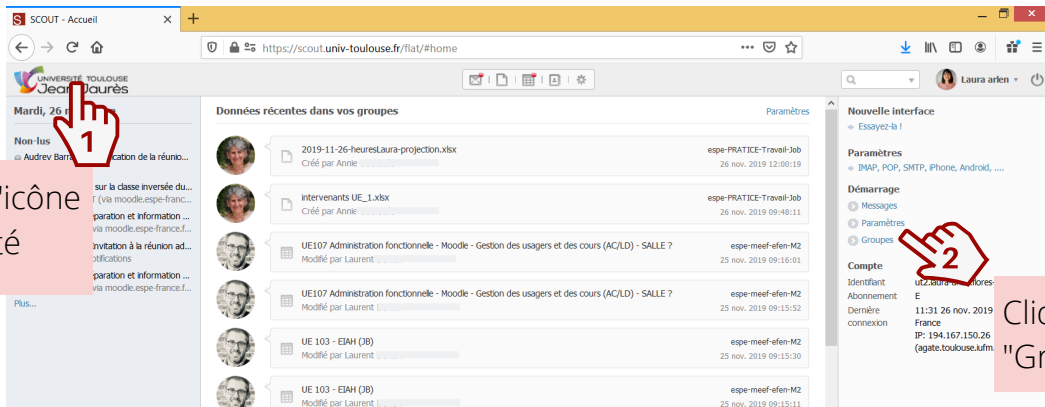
SCOUT - Accueil

https://scout.univ-toulouse.fr/flat/#home

UNIVERSITÉ TOULOUSE Jean Jaurès

Laura arlen

Mardi, 26 n

1

Non-lus

Audrey Barr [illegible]ication de la réunio...

l'icône

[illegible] sur la classe inversée du...

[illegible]T (via moodle.espe-franc...

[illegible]paration et information ...

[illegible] via moodle.espe-france.f...

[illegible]invitation à la réunion ad...

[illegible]otifications

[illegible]paration et information ...

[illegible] via moodle.espe-france.f...

Plus...

Données récentes dans vos groupes

Paramètres

2019-11-26-heuresLaura-projection.xlsx
Créé par Annie
espe-PRATICE-Travail-Job
26 nov. 2019 12:00:19

intervenants UE_1.xlsx
Créé par Annie
espe-PRATICE-Travail-Job
26 nov. 2019 09:48:11

UE107 Administration fonctionnelle - Moodle - Gestion des usagers et des cours (AC/LD) - SALLE ?
Modifié par Laurent
espe-meef-efen-M2
25 nov. 2019 09:16:01

UE107 Administration fonctionnelle - Moodle - Gestion des usagers et des cours (AC/LD) - SALLE ?
Modifié par Laurent
espe-meef-efen-M2
25 nov. 2019 09:15:52

UE 103 - EIAH (JB)
Modifié par Laurent
espe-meef-efen-M2
25 nov. 2019 09:15:30

UE 103 - EIAH (JB)
Modifié par Laurent
espe-meef-efen-M2
25 nov. 2019 09:15:11

Nouvelle interface
Essayez-la !

Paramètres
IMAP, POP, SMTP, iPhone, Android, ....

Démarrage
Messages
Paramètres
Groupes

2

Compte
Identifiant ut2.laura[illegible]
Abonnement E
Dernière connexion 11:31 26 nov. 2019 France IP: 194.167.150.26 (agate.toulouse.iufm.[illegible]

Clic
"Gr